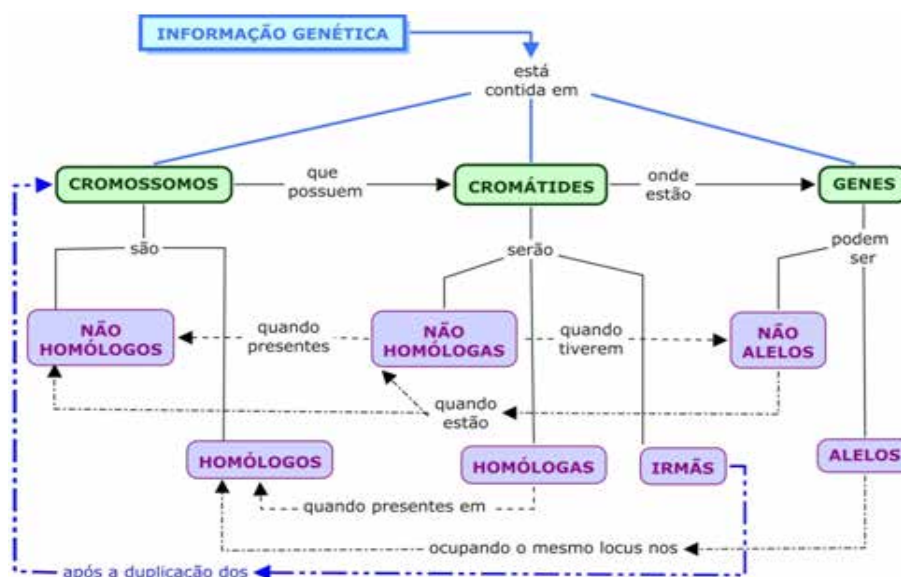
INFORMAÇÃO GENÉTICA

está contida em

CROMOSSOMOS

que possuem

CROMÁTIDES

onde estão

GENES

são

serão

podem ser

NÃO HOMÓLOGOS

quando presentes

NÃO HOMÓLOGAS

quando tiverem

NÃO ALELOS

quando estão

HOMÓLOGOS

HOMÓLOGAS

IRMÃS

ALELOS

quando presentes em

ocupando o mesmo locus nos

após a duplicação dos